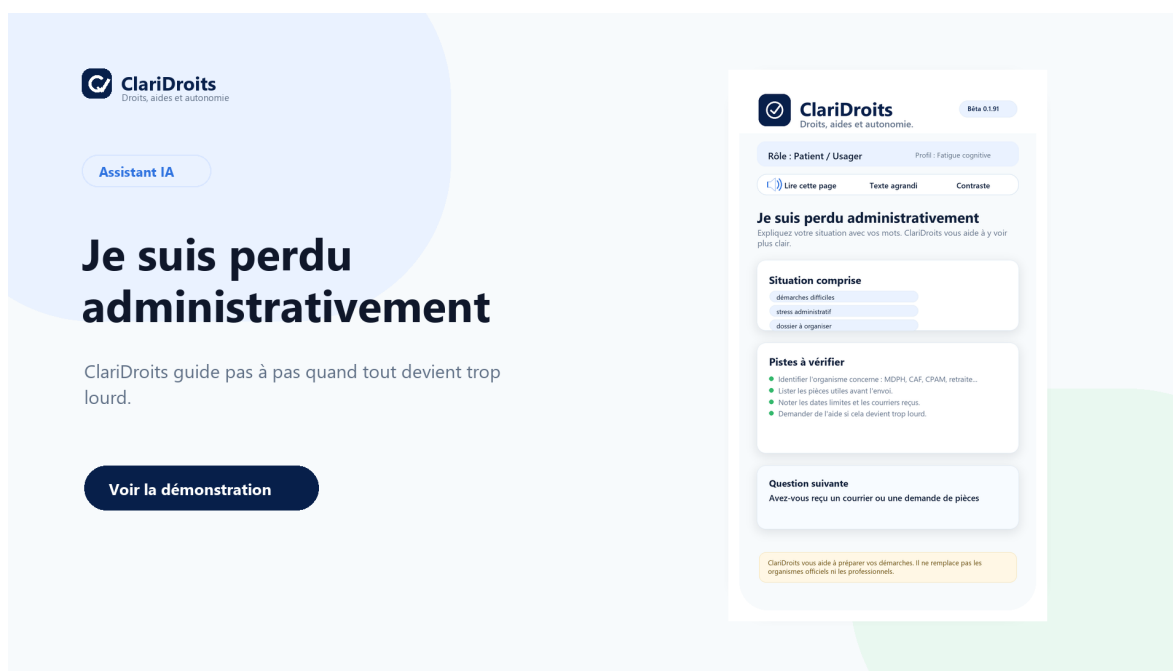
ClariDroits
Droits, aides et autonomie

Assistant IA

Je suis perdu administrativement

ClariDroits guide pas à pas quand tout devient trop lourd.

Voir la démonstration

ClariDroits
Droits, aides et autonomie.

Bêta 0.1.91

Rôle : Patient / Usager

Profil : Fatigue cognitive

Lire cette page

Texte agrandi

Contraste

Je suis perdu administrativement

Expliquez votre situation avec vos mots. ClariDroits vous aide à y voir plus clair.

Situation comprise

démarches difficiles

stress administratif

dossier à organiser

Pistes à vérifier

Identifier l'organisme concerné : MDPH, CAF, CPAM, retraite...
Lister les pièces utiles avant l'envoi.
Noter les dates limites et les courriers reçus.
Demander de l'aide si cela devient trop lourd.

Question suivante

Avez-vous reçu un courrier ou une demande de pièces

ClariDroits vous aide à préparer vos démarches. Il ne remplace pas les organismes officiels ni les professionnels.